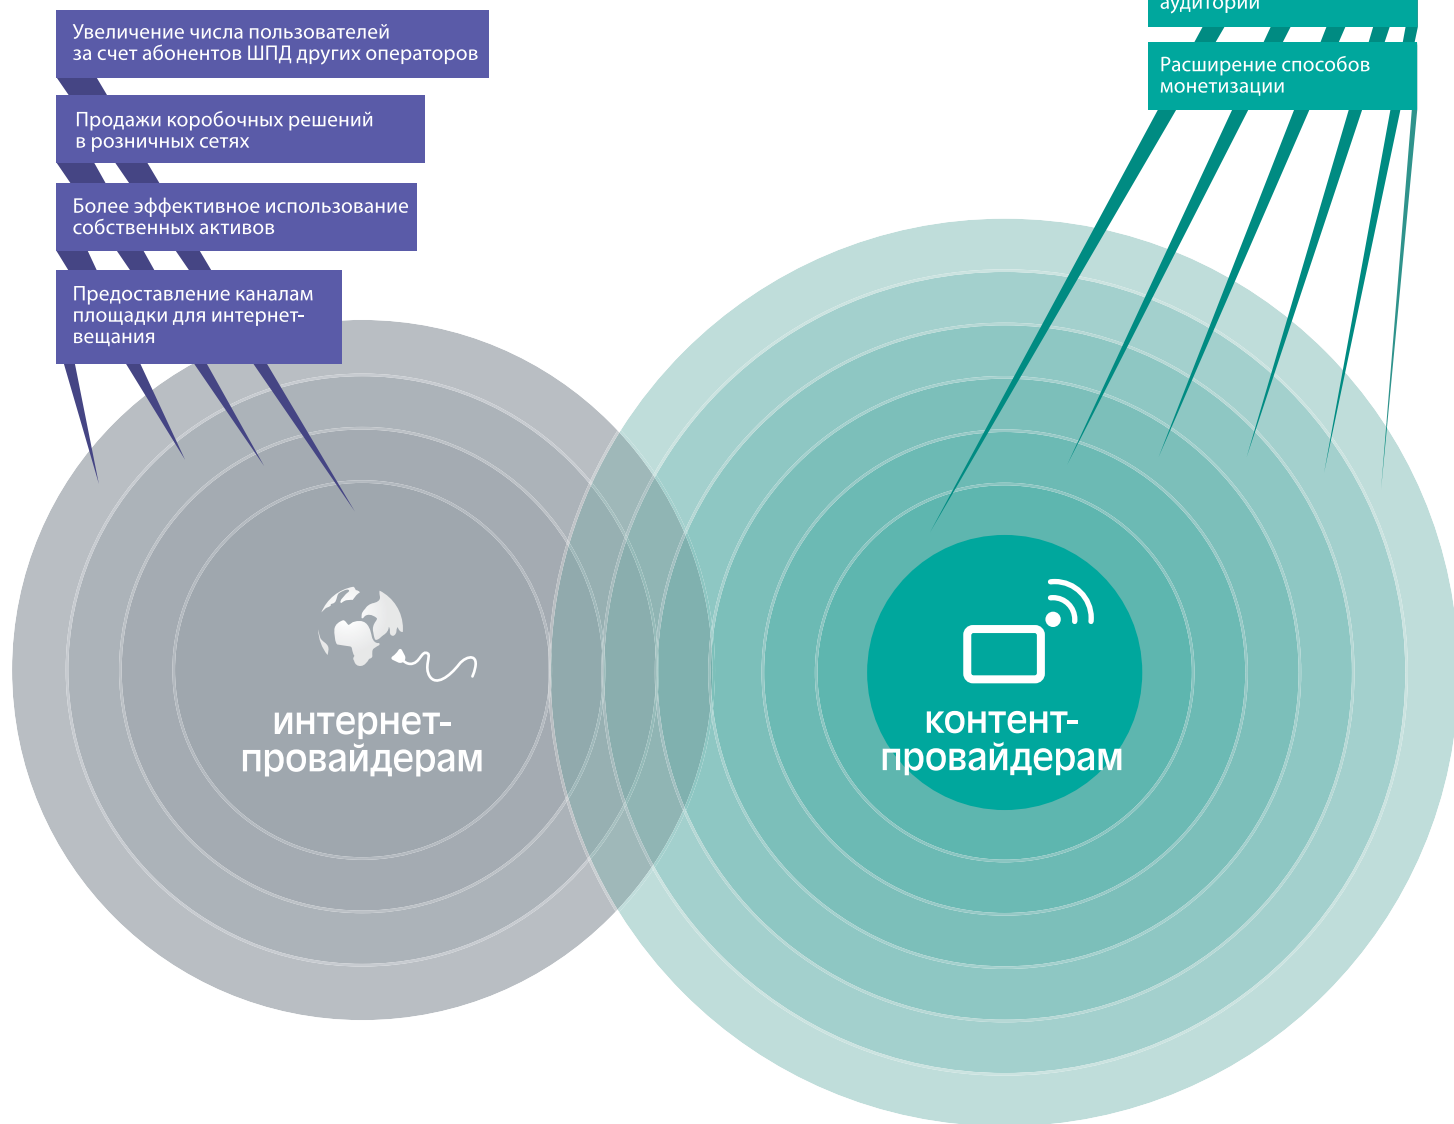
аудитории

Расширение способов монетизации

Увеличение числа пользователей за счет абонентов ШПД других операторов

Продажи коробочных решений в розничных сетях

Более эффективное использование собственных активов

Предоставление каналам площадки для интернет-вещания

интернет-провайдерам

контент-провайдерам